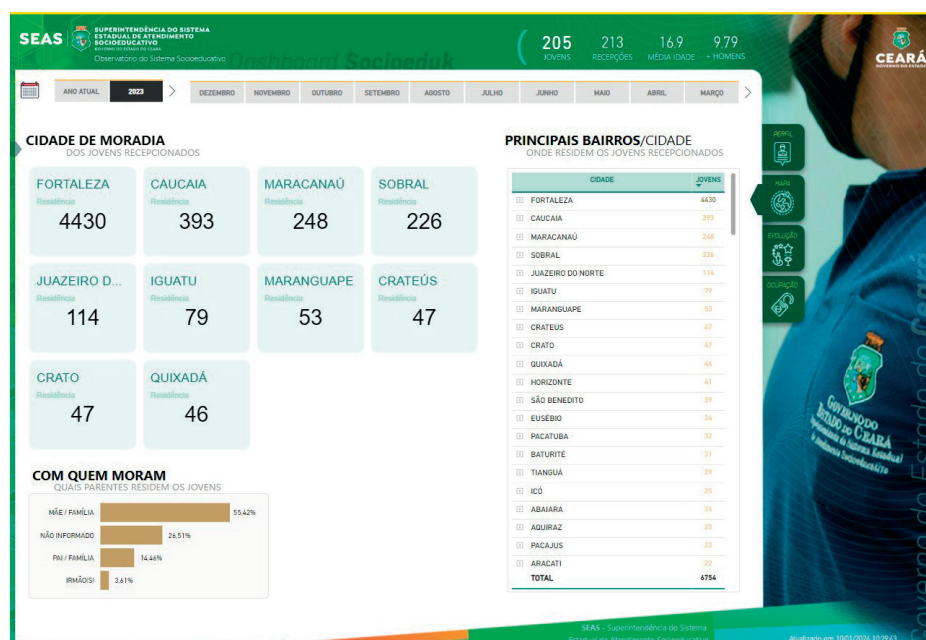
SEAS SUPERINTENDÊNCIA DO SISTEMA ESTADUAL DE ATENDIMENTO SOCIOEDUCATIVO
GOVERNO DO ESTADO DO CEARÁ
Observatório do Sistema Socioeducativo
Dashboard Socioeduk

205 JOVENS
213 RECEPÇÕES
16.9 MÉDIA IDADE
9.79 + HOMENS

CEARÁ
GOVERNO DO ESTADO

ANO ATUAL 2023 DEZEMBRO NOVEMBRO OUTUBRO SETEMBRO AGOSTO JULHO JUNHO MAIO ABRIL MARÇO

CIDADE DE MORADIA
DOS JOVENS RECEPCIONADOS

FORTALEZA Residência 4430
CAUCAIA Residência 393
MARACANAÚ Residência 248
SOBRAL Residência 226
JUAZEIRO D... Residência 114
IGUATU Residência 79
MARANGUAPE Residência 53
CRATEÚS Residência 47
CRATO Residência 47
QUIXADÁ Residência 46

COM QUEM MORAM
QUAIS PARENTES RESIDEM OS JOVENS

MÃE / FAMÍLIA 55,42%
NÃO INFORMADO 26,51%
PAI / FAMÍLIA 14,46%
IRMÃO(S) 3,61%

PRINCIPAIS BAIRROS/CIDADE
ONDE RESIDEM OS JOVENS RECEPCIONADOS

| CIDADE | JOVENS |
|---|---|
| FORTALEZA | 4430 |
| CAUCAIA | 393 |
| MARACANAÚ | 248 |
| SOBRAL | 226 |
| JUAZEIRO DO NORTE | 114 |
| IGUATU | 79 |
| MARANGUAPE | 53 |
| CRATEÚS | 47 |
| CRATO | 47 |
| QUIXADÁ | 46 |
| HORIZONTE | 41 |
| SÃO BENEDITO | 39 |
| EUSÉBIO | 34 |
| PACATUBA | 32 |
| BATURITÉ | 31 |
| TIANGUÁ | 29 |
| ICÓ | 25 |
| ABAIARA | 24 |
| AQUIRAZ | 23 |
| PACAJUS | 23 |
| ARACATI | 22 |
| TOTAL | 6754 |

PERFIL
MAPA
EVOLUÇÃO
OCUPAÇÃO

Governo do Estado do Ceará
Superintendência do Sistema Estadual de Atendimento Socioeducativo

SEAS - Superintendência do Sistema Estadual de Atendimento Socioeducativo
Atualizado em 10/01/2024 10:29:43